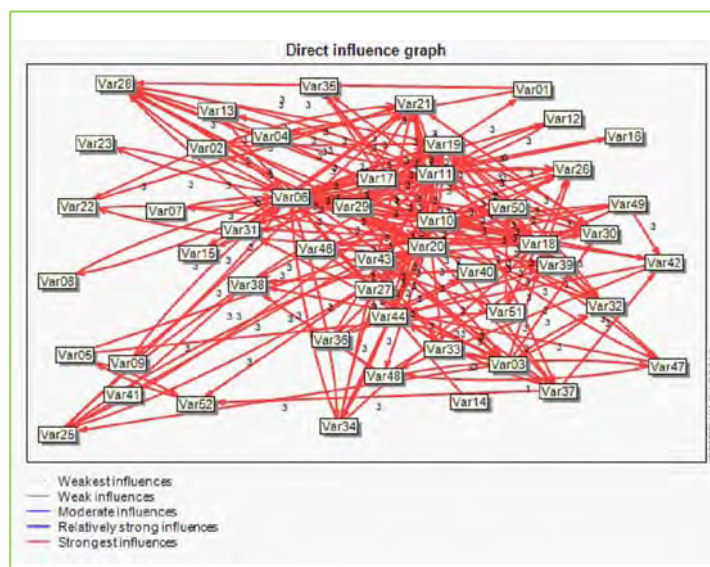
Direct influence graph

Var28
Var35
Var21
Var01
Var13
Var12
Var04
Var16
Var23
Var02
Var19
Var26
Var17
Var11
Var22
Var07
Var06
Var29
Var50
Var49
Var10
Var31
Var30
Var15
Var46
Var20
Var18
Var43
Var42
Var40
Var39
Var08
Var38
Var27
Var32
Var44
Var51
Var36
Var05
Var33
Var09
Var03
Var47
Var48
Var41
Var37
Var52
Var14
Var25
Var34

Weakest influences
Weak influences
Moderate influences
Relatively strong influences
Strongest influences